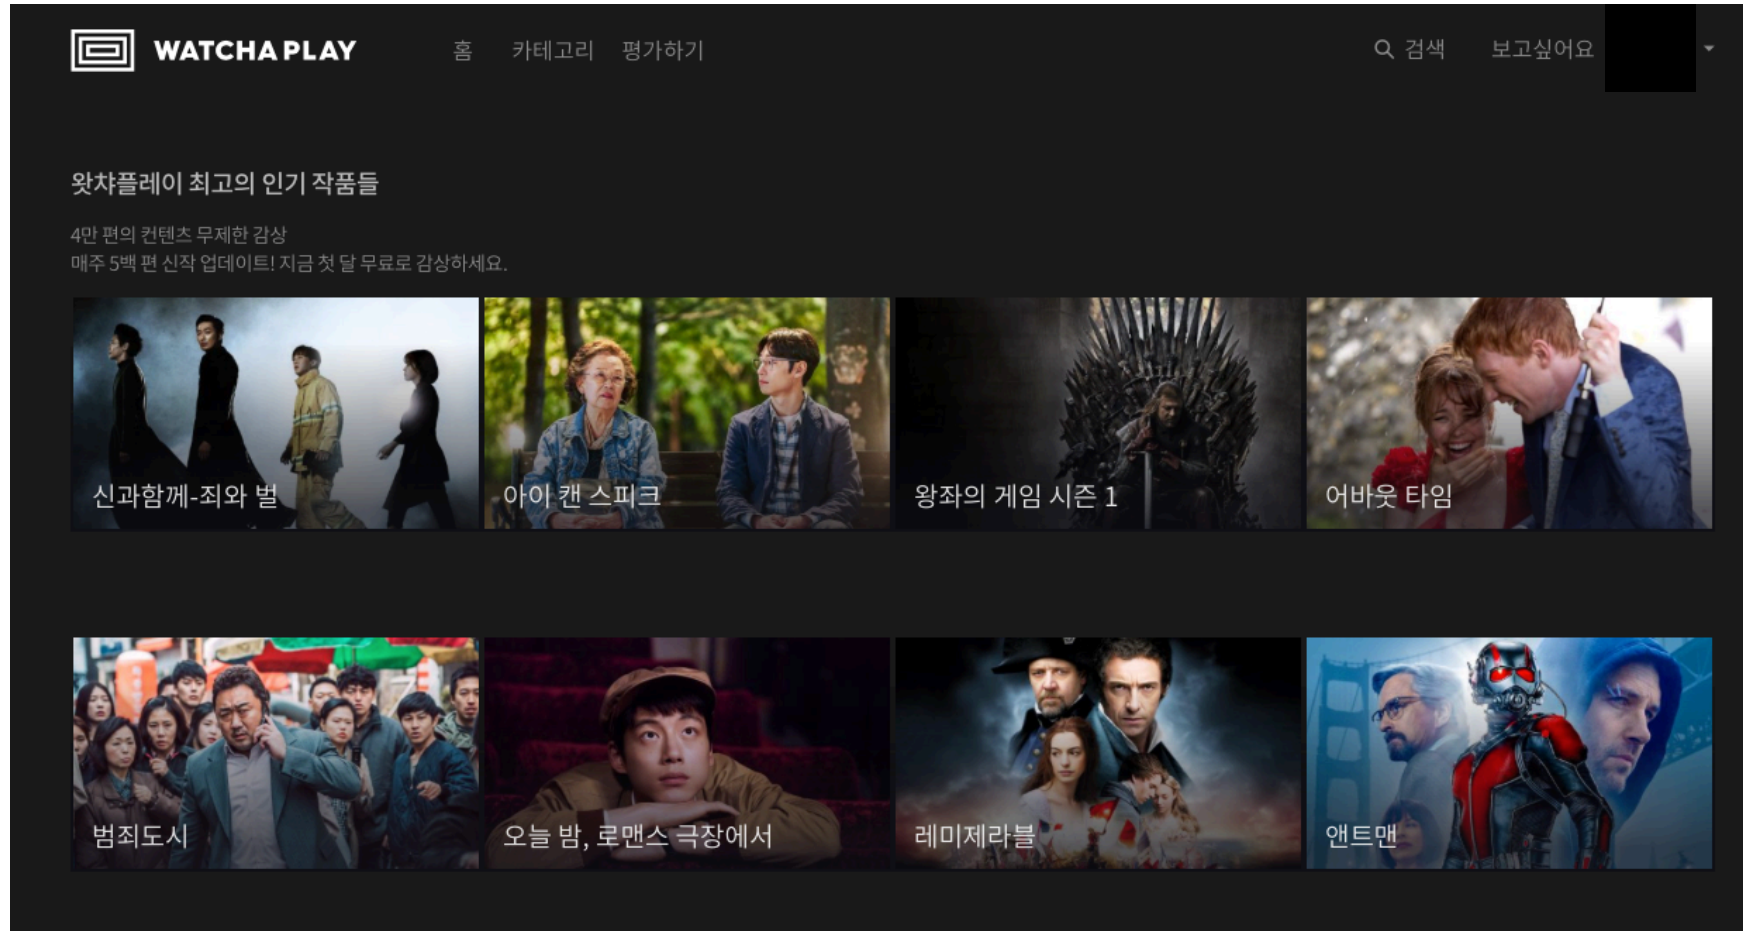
WATCHA PLAY

홈 카테고리 평가하기

검색 보고싶어요

왓챠플레이 최고의 인기 작품들

4만 편의 컨텐츠 무제한 감상
매주 5백 편 신작 업데이트! 지금 첫 달 무료로 감상하세요.

신과함께-죄와 벌

아이 캔 스피크

왕좌의 게임 시즌 1

어바웃 타임

범죄도시

오늘 밤, 로맨스 극장에서

레미제라블

앤트맨